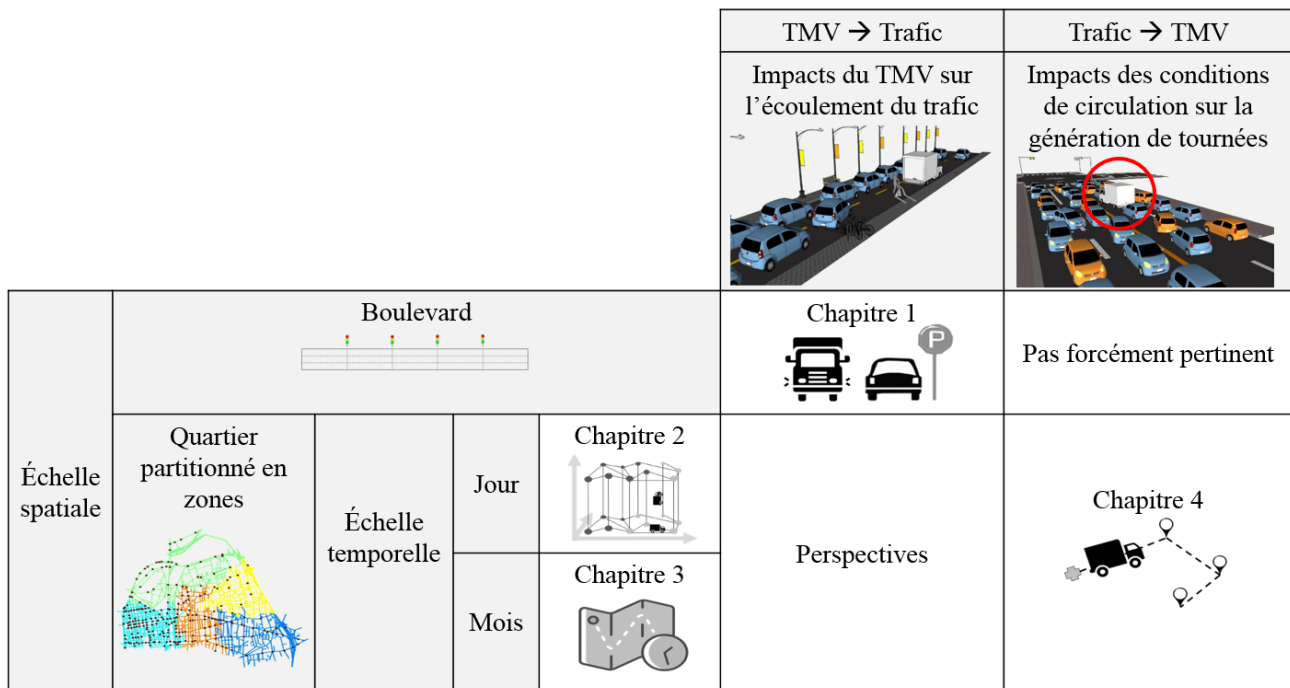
| | | | | TMV → Trafic | Trafic → TMV |
|---|---|---|---|---|---|
| | | | | Impacts du TMV sur l'écoulement du trafic | Impacts des conditions de circulation sur la génération de tournées |
| Échelle spatiale | Boulevard | | | Chapitre 1 | Pas forcément pertinent |
| | Quartier partitionné en zones | Échelle temporelle | Jour | Chapitre 2 | Perspectives | Chapitre 4 |
| | | | Mois | Chapitre 3 | | |